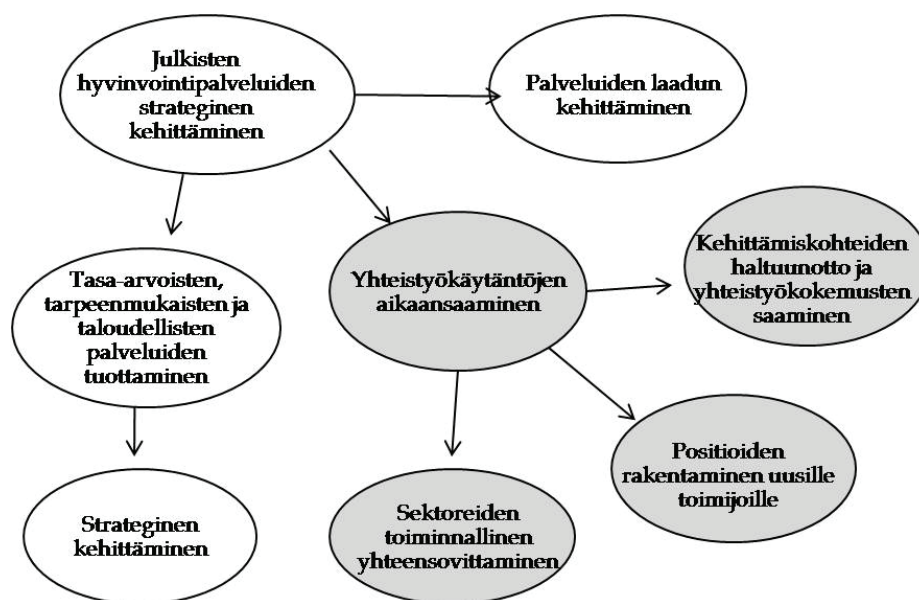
Julkisten hyvinvointipalveluiden strateginen kehittäminen

Palveluiden laadun kehittäminen

Tasa-arvoisten, tarpeenmukaisten ja taloudellisten palveluiden tuottaminen

Yhteistyökäytäntöjen aikaansaaminen

Kehittämiskohteiden haltuunotto ja yhteistyökokemusten saaminen

Strateginen kehittäminen

Sektoreiden toiminnallinen yhteensovittaminen

Positioiden rakentaminen uusille toimijoille